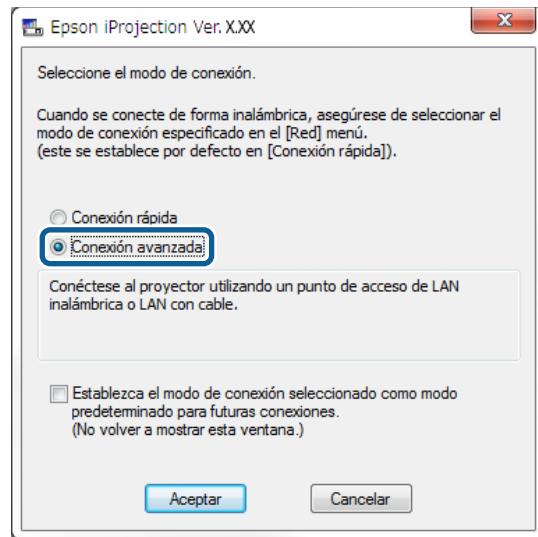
Epson iProjection Ver. X.XX

Seleccione el modo de conexión.

Cuando se conecte de forma inalámbrica, asegúrese de seleccionar el modo de conexión especificado en el [Red] menú.
(este se establece por defecto en [Conexión rápida]).

Conexión rápida

Conexión avanzada

Conéctese al proyector utilizando un punto de acceso de LAN inalámbrica o LAN con cable.

Establezca el modo de conexión seleccionado como modo predeterminado para futuras conexiones.
(No volver a mostrar esta ventana.)

Aceptar

Cancelar